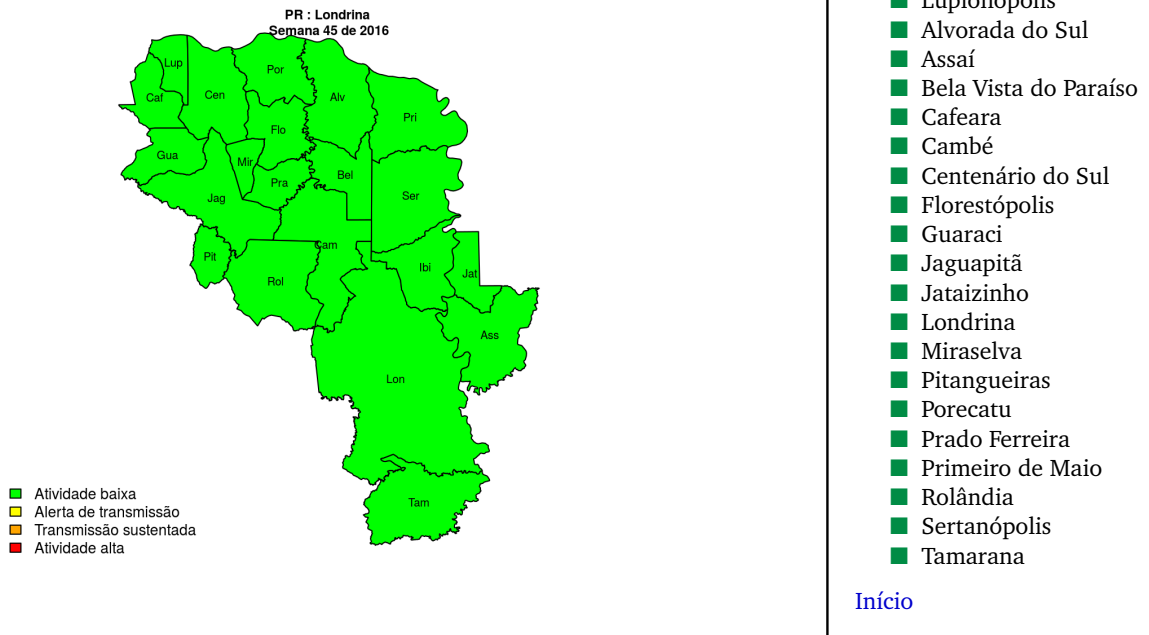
PR : Londrina
Semana 45 de 2016

Lup
Por
Caf
Cen
Alv
Pri
Flo
Gua
Mir
Pra
Bel
Jag
Ser
Cam
Pit
Rol
Ibi
Jat
Ass
Lon
Tam

Atividade baixa
Alerta de transmissão
Transmissão sustentada
Atividade alta

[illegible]
Alvorada do Sul
Assaí
Bela Vista do Paraíso
Cafeara
Cambé
Centenário do Sul
Florestópolis
Guaraci
Jaguapitã
Jataizinho
Londrina
Miraselva
Pitangueiras
Porecatu
Prado Ferreira
Primeiro de Maio
Rolândia
Sertanópolis
Tamarana

Início